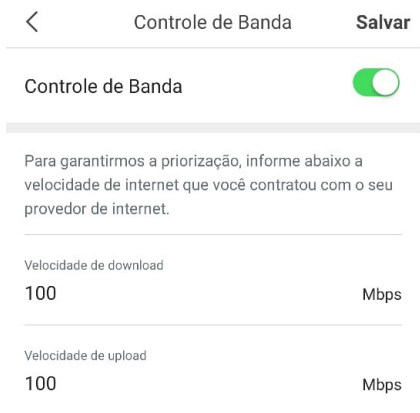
<

Controle de Banda

Salvar

Controle de Banda

Para garantirmos a priorização, informe abaixo a velocidade de internet que você contratou com o seu provedor de internet.

Velocidade de download

100

Mbps

Velocidade de upload

100

Mbps